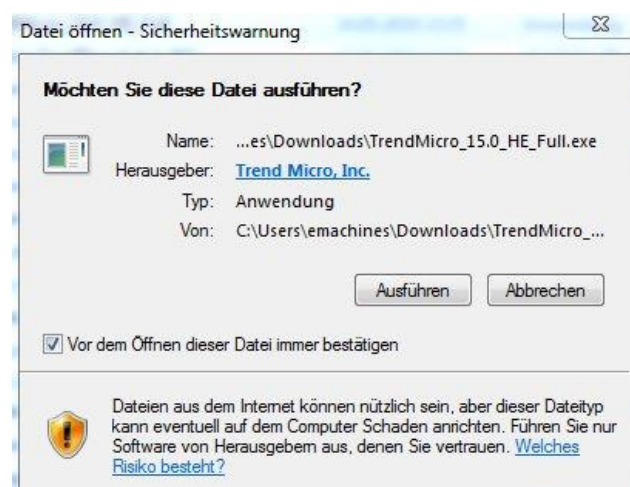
Datei öffnen - Sicherheitswarnung

Möchten Sie diese Datei ausführen?

Name: ...es\Downloads\TrendMicro_15.0_HE_Full.exe
Herausgeber: Trend Micro, Inc.
Typ: Anwendung
Von: C:\Users\emachines\Downloads\TrendMicro_...

Ausführen Abbrechen

Vor dem Öffnen dieser Datei immer bestätigen

Dateien aus dem Internet können nützlich sein, aber dieser Dateityp kann eventuell auf dem Computer Schaden anrichten. Führen Sie nur Software von Herausgebern aus, denen Sie vertrauen. Welches Risiko besteht?